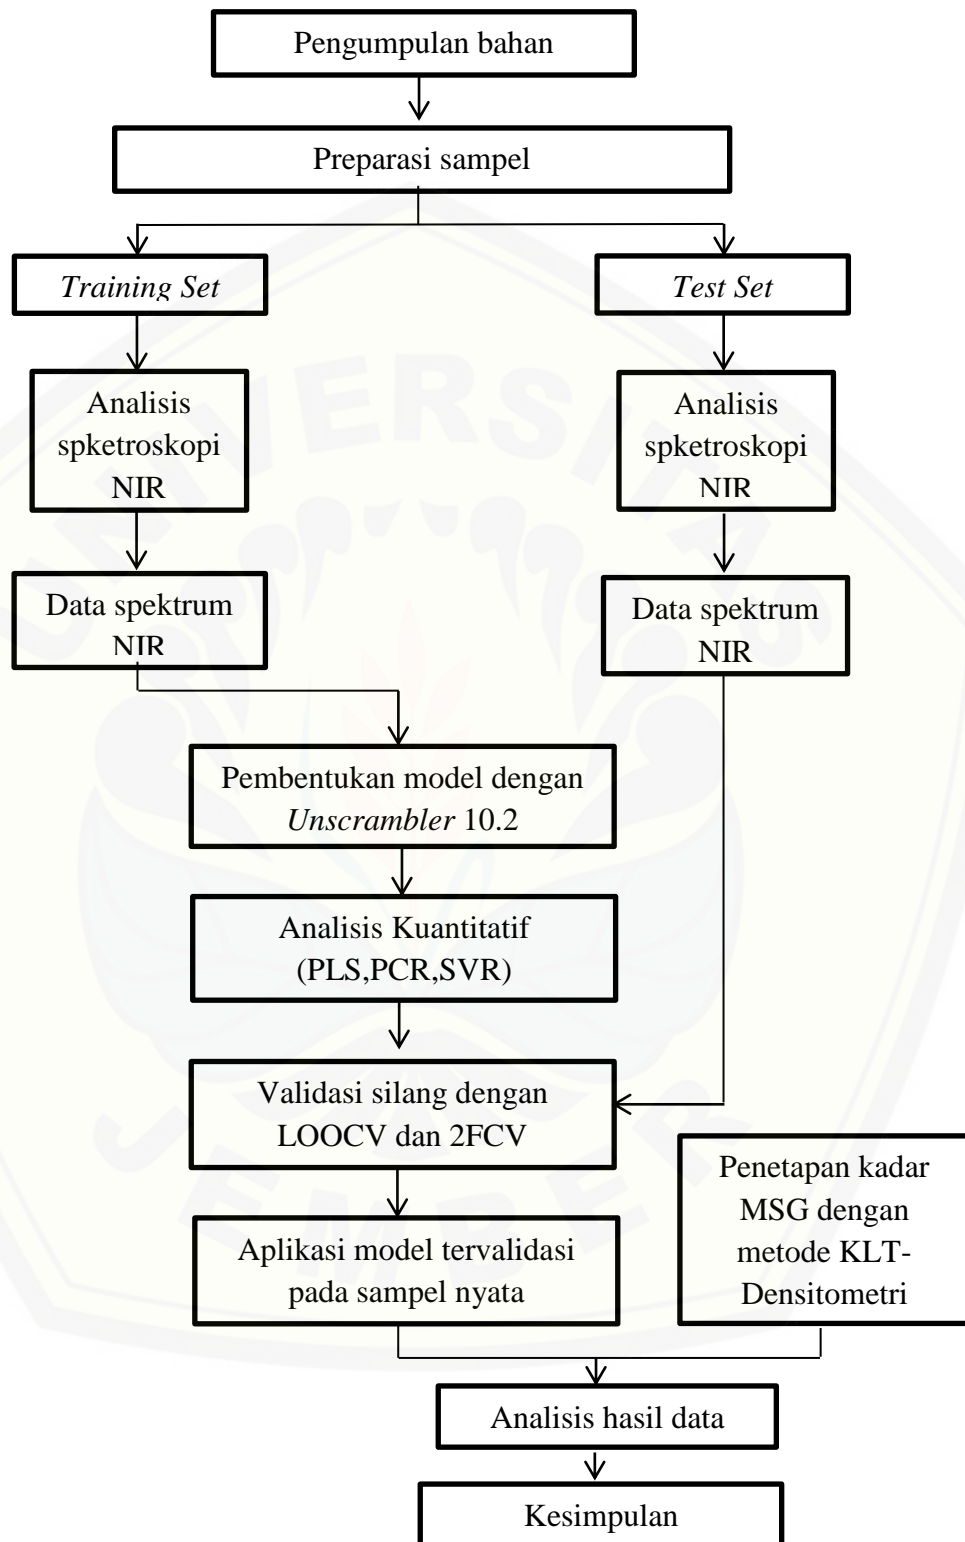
Pengumpulan bahan

Preparasi sampel

*Training Set*

*Test Set*

Analisis spketroskopi NIR

Analisis spketroskopi NIR

Data spektrum NIR

Data spektrum NIR

Pembentukan model dengan *Unscrambler* 10.2

Analisis Kuantitatif (PLS,PCR,SVR)

Validasi silang dengan LOOCV dan 2FCV

Penetapan kadar MSG dengan metode KLT-Densitometri

Aplikasi model tervalidasi pada sampel nyata

Analisis hasil data

Kesimpulan